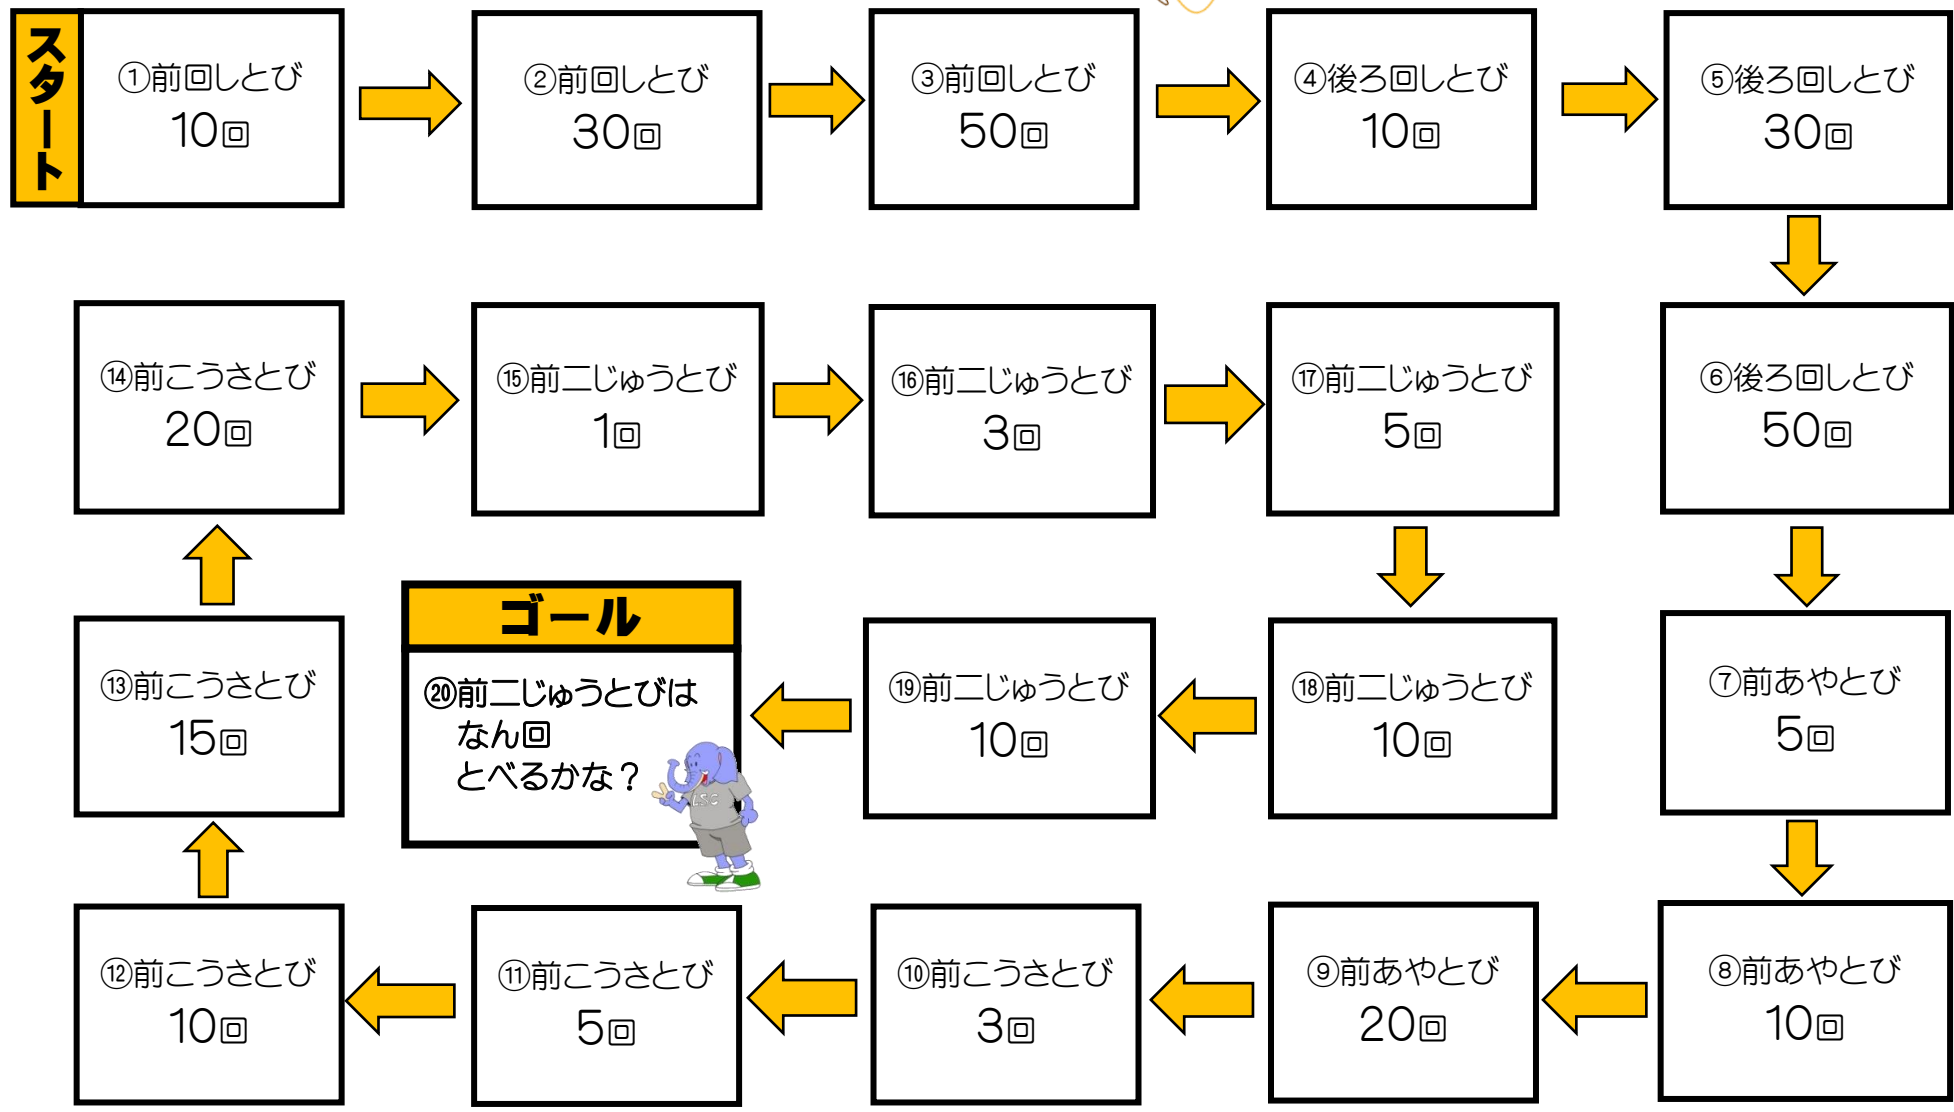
スタート

①前回しとび
10回

②前回しとび
30回

③前回しとび
50回

④後ろ回しとび
10回

⑤後ろ回しとび
30回

⑥後ろ回しとび
50回

⑦前あやとび
5回

⑧前あやとび
10回

⑨前あやとび
20回

⑩前こうさとび
3回

⑪前こうさとび
5回

⑫前こうさとび
10回

⑬前こうさとび
15回

⑭前こうさとび
20回

⑮前二じゅうとび
1回

⑯前二じゅうとび
3回

⑰前二じゅうとび
5回

⑱前二じゅうとび
10回

⑲前二じゅうとび
10回

ゴール

⑳前二じゅうとびは
なん回
とべるかな？

LSC